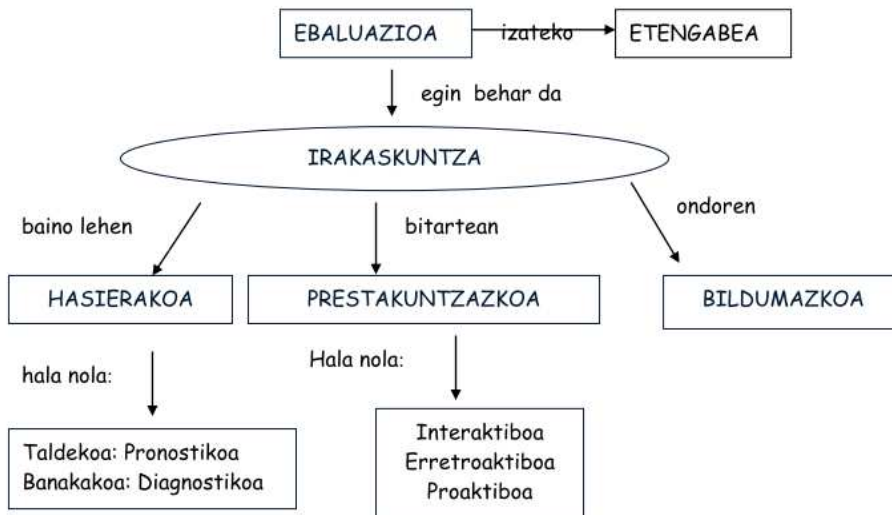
EBALUAZIOA

izateko

ETENGABEA

egin behar da

IRAKASKUNTZA

baino lehen

bitartean

ondoren

HASIERAKOA

PRESTAKUNTZAZKOA

BILDUMAZKOA

hala nola:

Hala nola:

Taldekoa: Pronostikoa
Banakakoa: Diagnostikoa

Interaktiboa
Erretroaktiboa
Proaktiboa